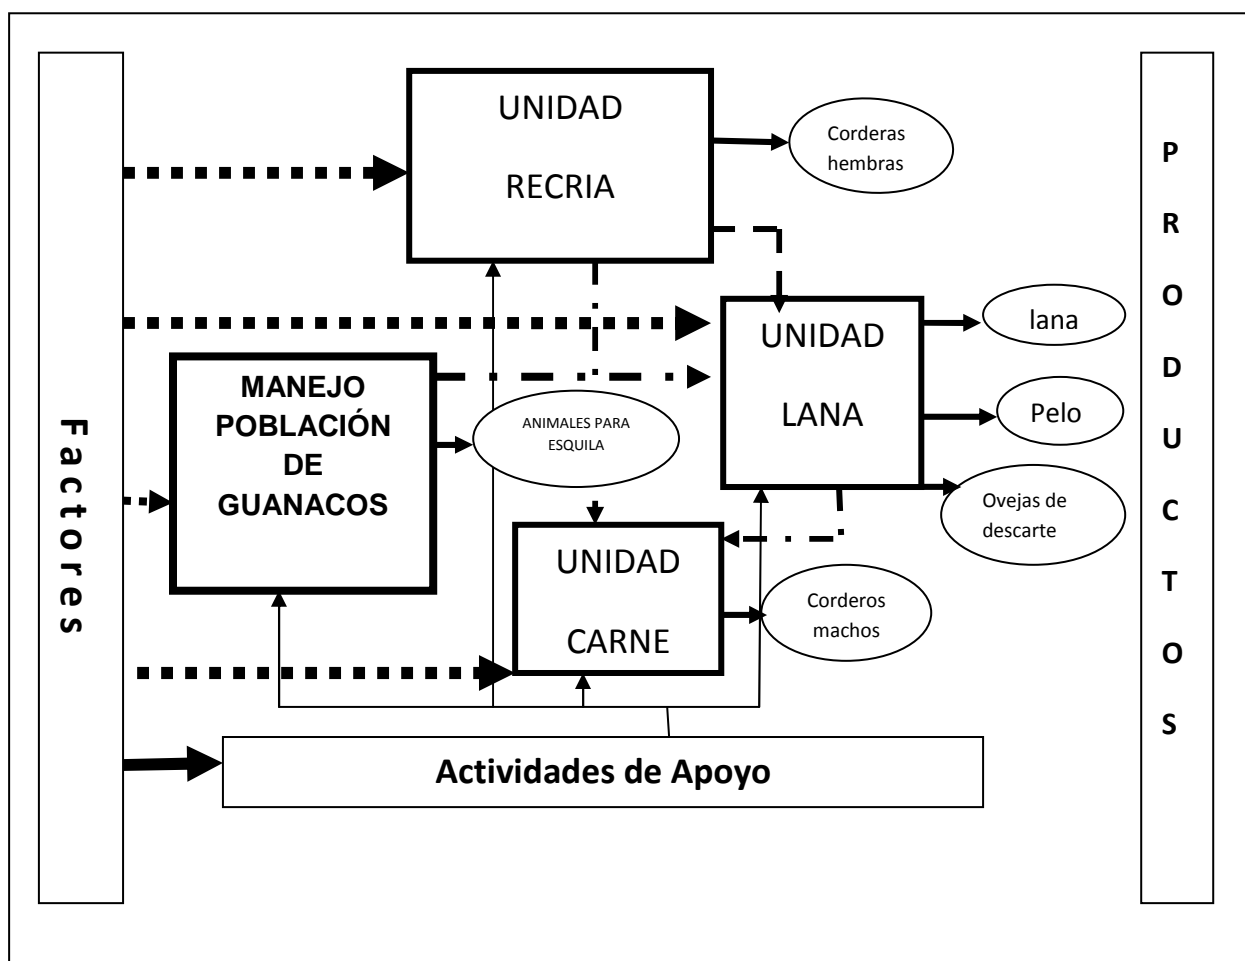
Factores

UNIDAD

RECRIA

Corderas hembras

UNIDAD

LANA

lana

Pelo

Ovejas de descarte

MANEJO POBLACIÓN DE GUANACOS

ANIMALES PARA ESQUILA

UNIDAD

CARNE

Corderos machos

Actividades de Apoyo

PRODUCTOS